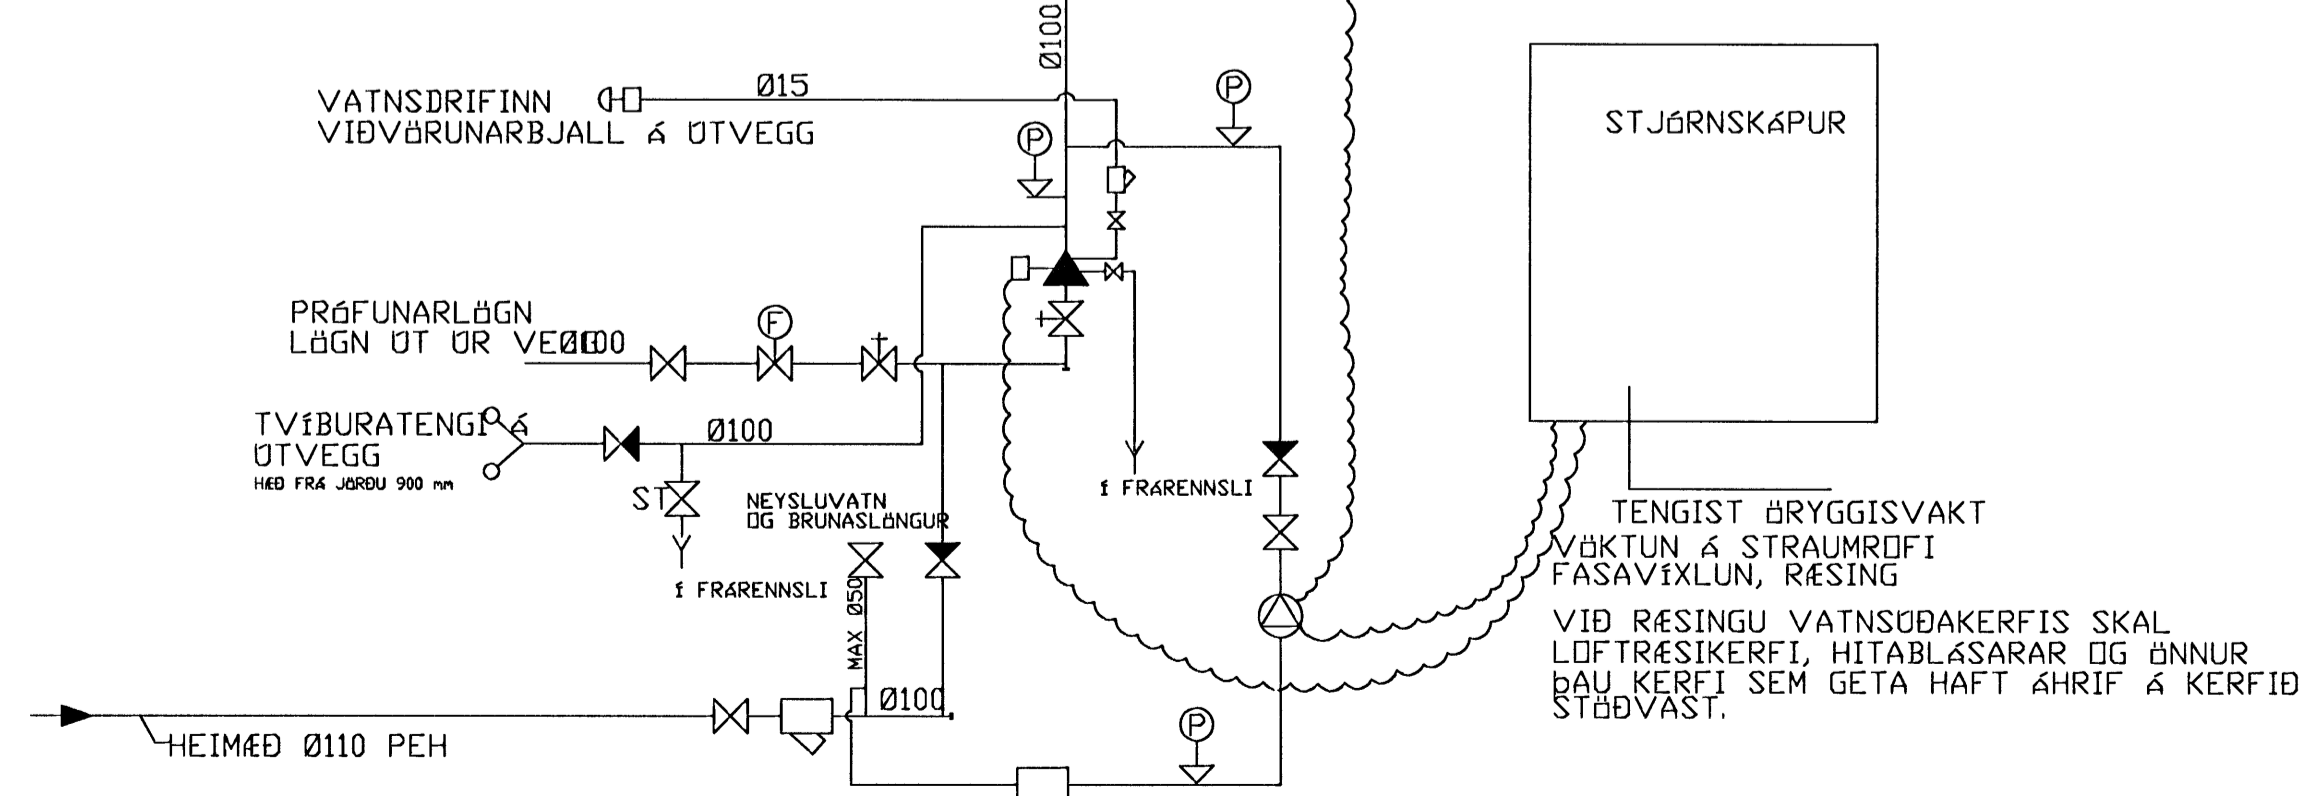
Ø100

VATNSDRIFINN
VIÐVÖRUNARBJALL Á ÚTVEGG

Ø15

P

P

STJÓRNSKÁPUR

PRÓFUNARLÖGN
LÖGN ÚT ÚR VEGG

Ø100

F

TVÍBURATENGI Á
ÚTVEGG
HÆÐ FRÁ JÖRÐU 900 mm

Ø100

ST

Í FRÁRENNSLI

NEYSLUVATN
OG BRUNASLÖNGUR

MAX Ø50

Í FRÁRENNSLI

Í FRÁRENNSLI

TENGIST ÖRYGGISVAKT
VÖKTUN Á STRAUMROFI
FASAVÍXLUN, RÆSING

VIÐ RÆSINGU VATNSÚÐAKERFIS SKAL
LOFTRÆSIKERFI, HITABLÁSARAR OG ÖNNUR
ÞAU KERFI SEM GETA HAFT ÁHRIF Á KERFIÐ
STÖÐVAST.

Ø100

P

HEIMÆÐ Ø110 PEH